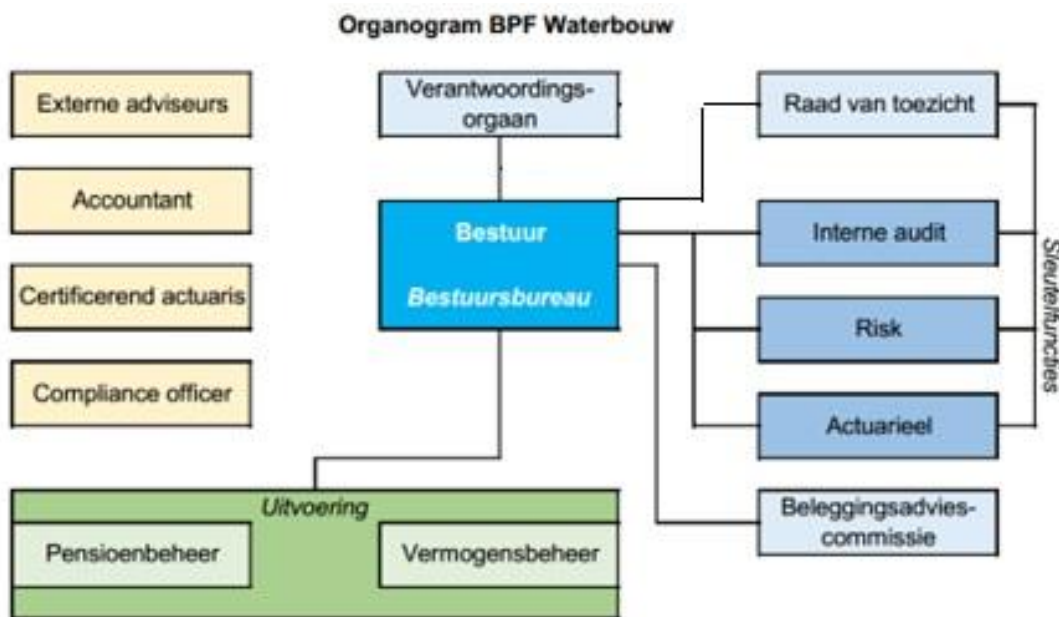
Organogram BPF Waterbouw

Externe adviseurs

Accountant

Certificerend actuaris

Compliance officer

Verantwoordingsorgaan

Bestuur

Bestuursbureau

Raad van toezicht

Interne audit

Risk

Actuarieel

Sleutelfuncties

Beleggingsadviescommissie

Uitvoering

Pensioenbeheer

Vermogensbeheer